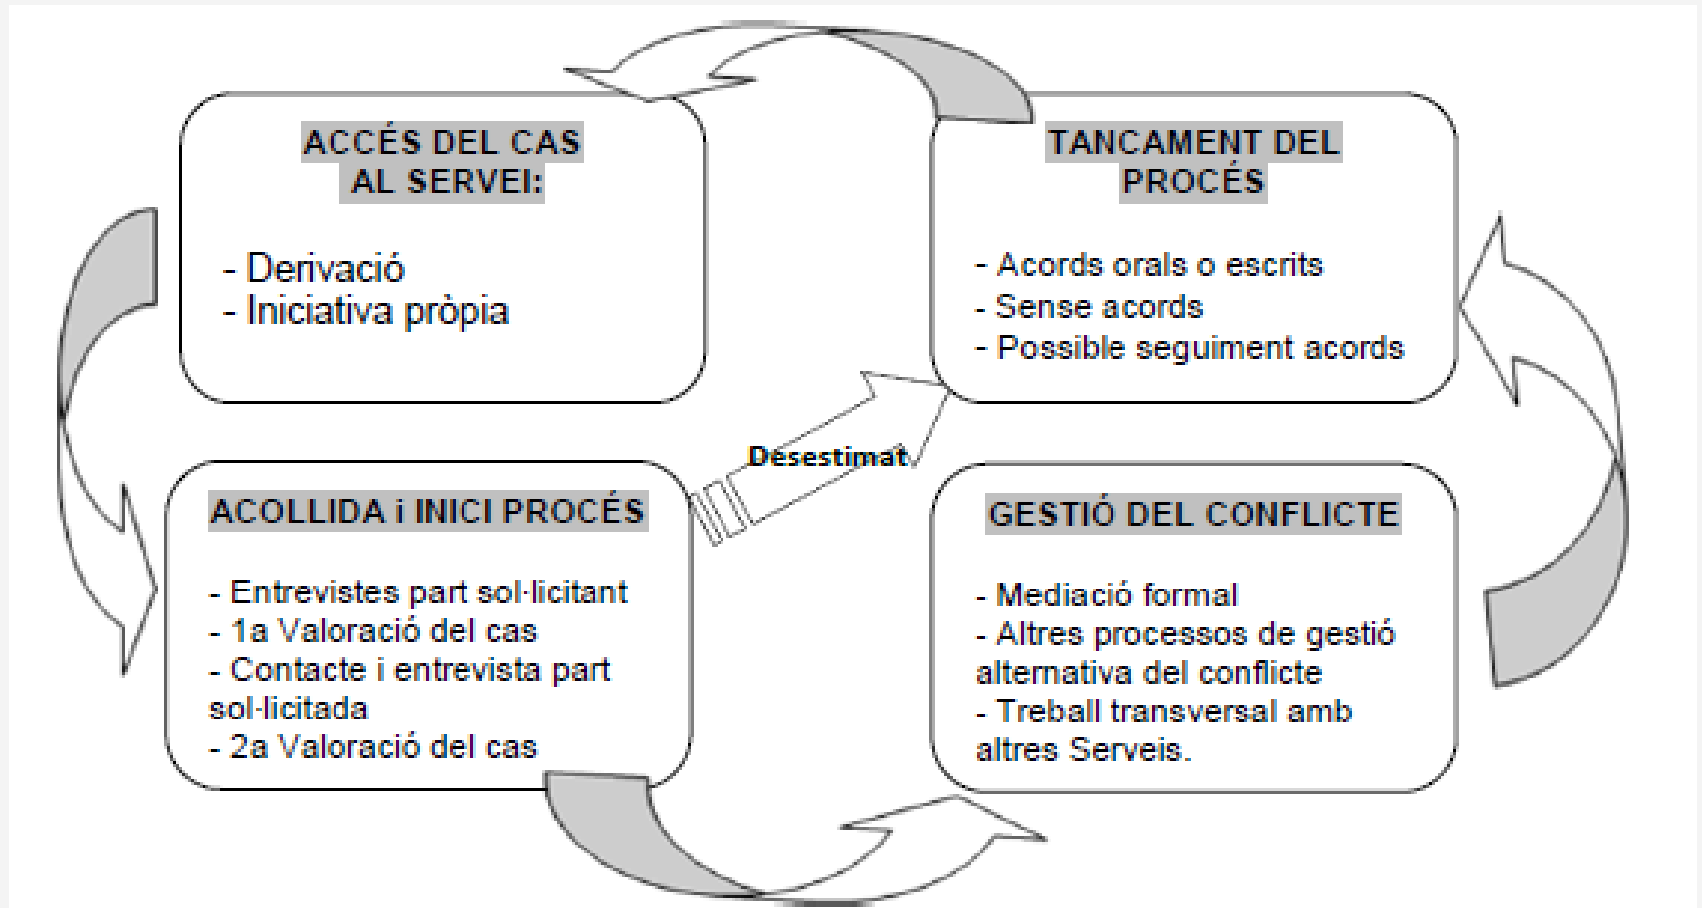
ACCÉS DEL CAS AL SERVEI:

- Derivació
- Iniciativa pròpia

TANCAMENT DEL PROCÉS

- Acords orals o escrits
- Sense acords
- Possible seguiment acords

Desestimat

ACOLLIDA i INICI PROCÉS

- Entrevistes part sol·licitant
- 1a Valoració del cas
- Contacte i entrevista part sol·licitada
- 2a Valoració del cas

GESTIÓ DEL CONFLICTE

- Mediació formal
- Altres processos de gestió alternativa del conflicte
- Treball transversal amb altres Serveis.